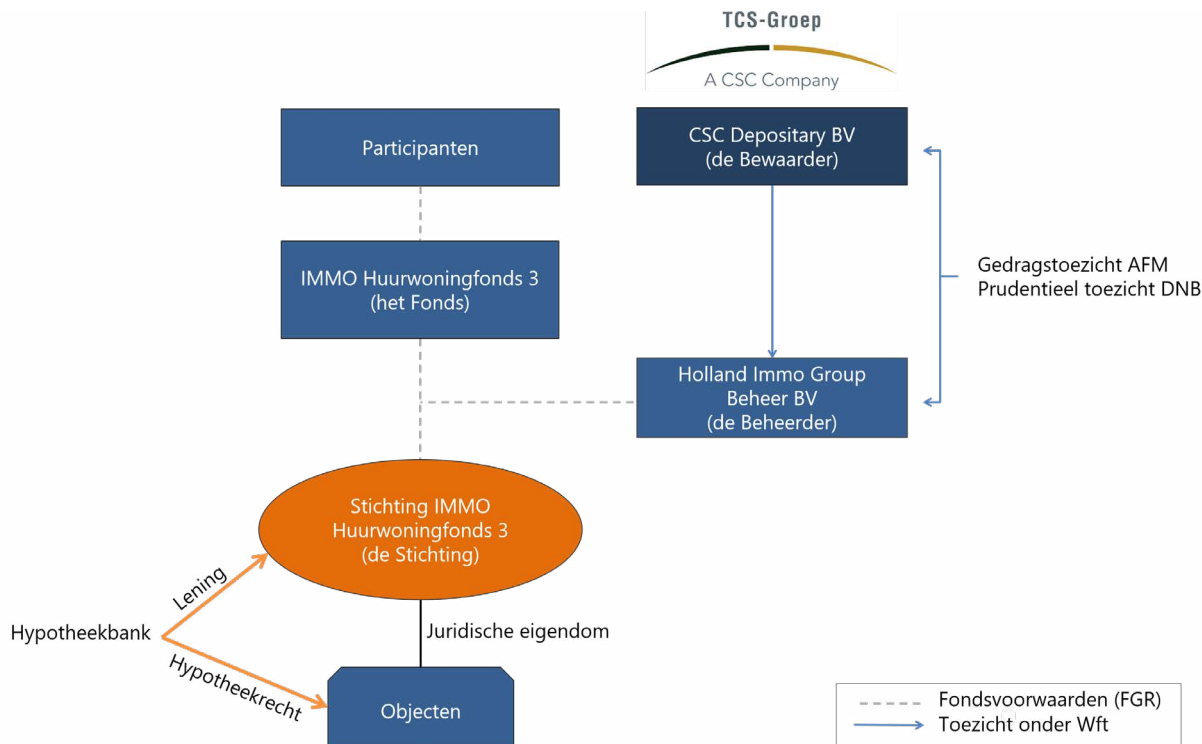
TCS-Groep
A CSC Company

Participanten

CSC Depositary BV
(de Bewaarder)

IMMO Huurwoningfonds 3
(het Fonds)

Gedragstoezicht AFM
Prudentieel toezicht DNB

Holland Immo Group
Beheer BV
(de Beheerder)

Stichting IMMO
Huurwoningfonds 3
(de Stichting)

Lening

Hypotheekbank

Juridische eigendom

Hypotheekrecht

Objecten

Fondsvoorwaarden (FGR)
Toezicht onder Wft